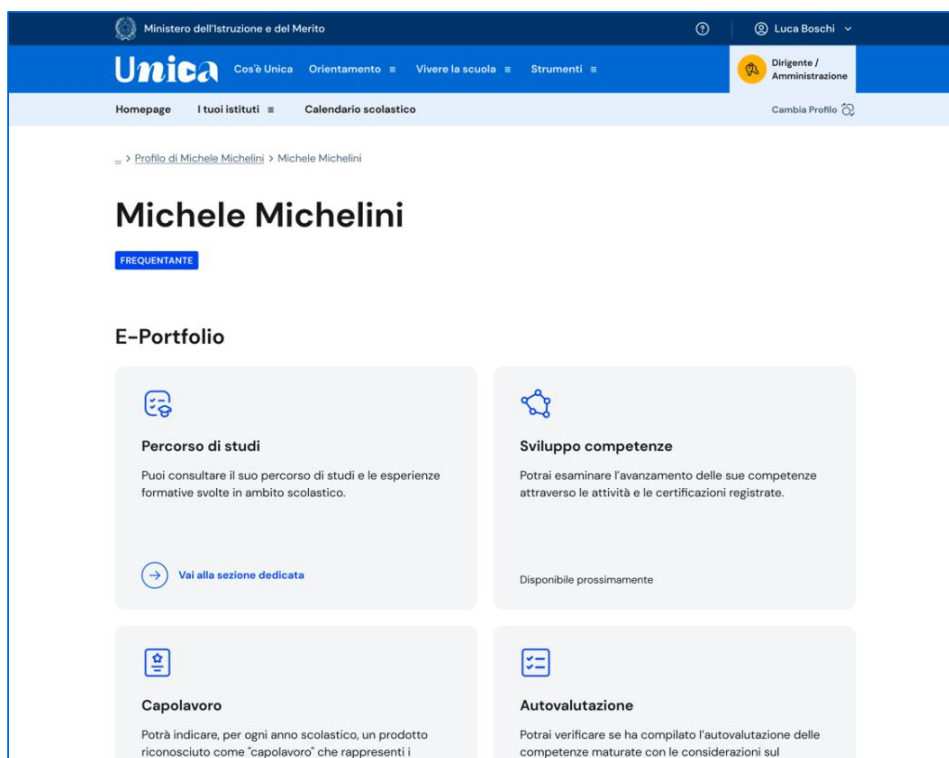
Ministero dell'Istruzione e del Merito

Luca Boschi

Unica Cos'è Unica Orientamento Vivere la scuola Strumenti

Dirigente / Amministrazione

Homepage I tuoi istituti Calendario scolastico

Cambia Profilo

... > Profilo di Michele Michelini > Michele Michelini

Michele Michelini

FREQUENTANTE

E-Portfolio

Percorso di studi

Puoi consultare il suo percorso di studi e le esperienze formative svolte in ambito scolastico.

Vai alla sezione dedicata

Sviluppo competenze

Potrai esaminare l'avanzamento delle sue competenze attraverso le attività e le certificazioni registrate.

Disponibile prossimamente

Capolavoro

Potrà indicare, per ogni anno scolastico, un prodotto riconosciuto come "capolavoro" che rappresenti i

Autovalutazione

Potrai verificare se ha compilato l'autovalutazione delle competenze maturate con le considerazioni sul